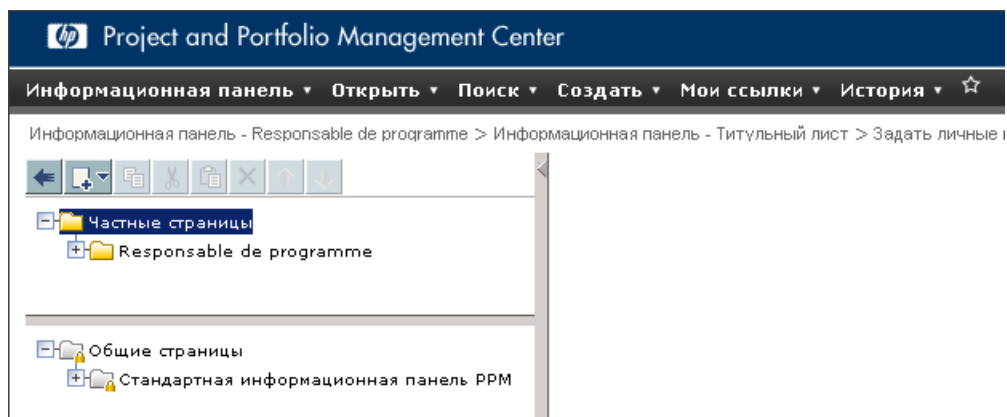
Project and Portfolio Management Center

Информационная панель ▾ Открыть ▾ Поиск ▾ Создать ▾ Мои ссылки ▾ История ▾ ☆

Информационная панель - Responsable de programme > Информационная панель - Титульный лист > Задать личные

Частные страницы
Responsable de programme

Общие страницы
Стандартная информационная панель PPM